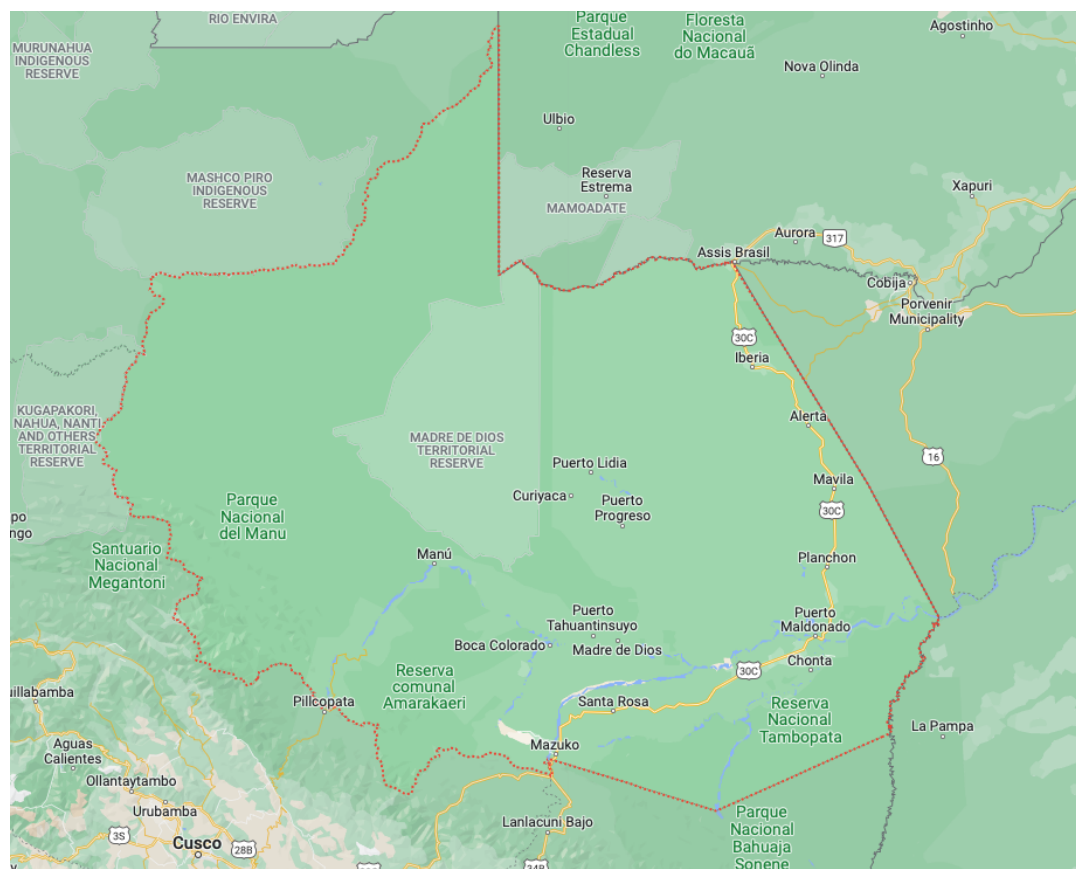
RIO ENVIRA
Parque Estadual Chandless
Floresta Nacional do Macauã
Agostinho
MURUNAHUA INDIGENOUS RESERVE
Nova Olinda
Ulbio
MASHCO PIRO INDIGENOUS RESERVE
Reserva Estrema
MAMOADATE
Xapuri
Aurora
317
Assis Brasil
Cobija
Porvenir Municipality
30C
Iberia
KUGAPAKORI, NAHUA, NANTI AND OTHERS TERRITORIAL RESERVE
Alerta
MADRE DE DIOS TERRITORIAL RESERVE
16
Puerto Lidia
Mavila
Curiyaca
Puerto Progreso
30C
po
ngo
Parque Nacional del Manu
Santuario Nacional Megantoni
Manú
Planchon
Puerto Maldonado
Puerto Tahuantinsuyo
Boca Colorado
Madre de Dios
Chonta
30C
Reserva comunal Amarakaeri
uillabamba
Pillcopata
Santa Rosa
Reserva Nacional Tambopata
La Pampa
Aguas Calientes
Mazuko
Ollantaytambo
Urubamba
Parque Nacional Bahuaja Sonene
3S
Lanlacuni Bajo
Cusco
28B